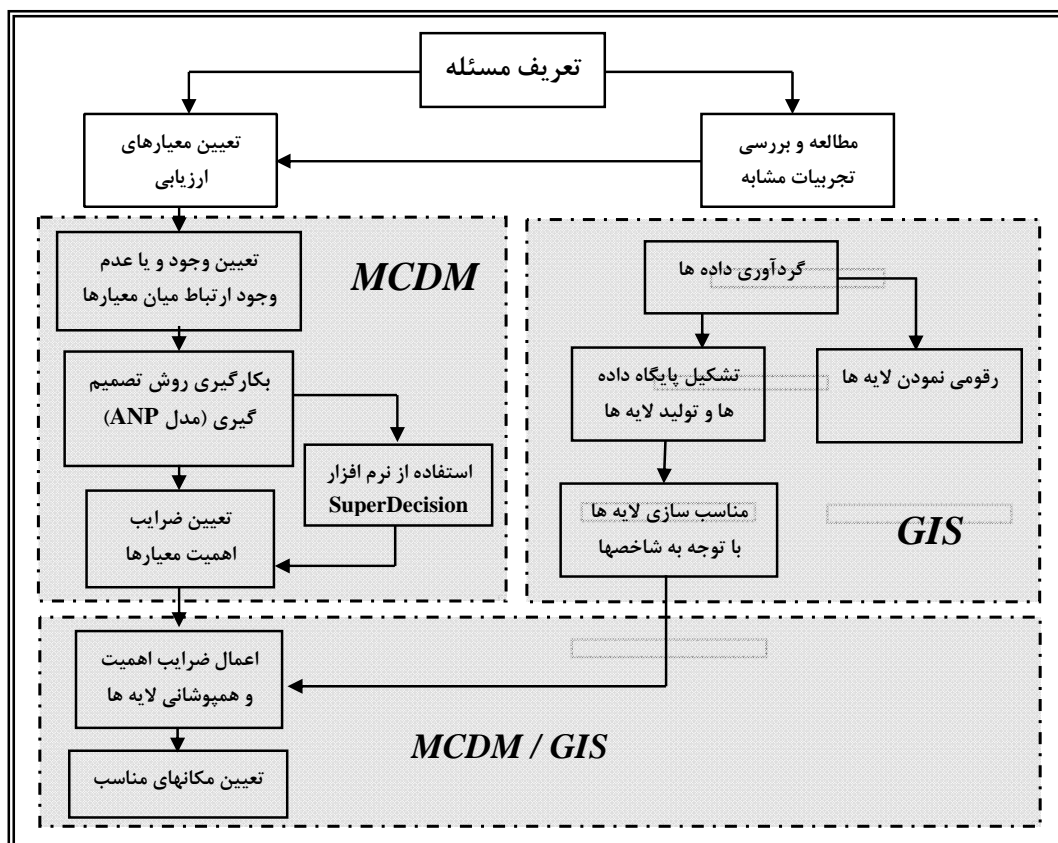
تعریف مسئله

مطالعه و بررسی تجربیات مشابه

تعیین معیارهای ارزیابی

GIS

گردآوری داده ها

رقومی نمودن لایه ها

تشکیل پایگاه داده ها و تولید لایه ها

مناسب سازی لایه ها با توجه به شاخصها

MCDM

تعیین وجود و یا عدم وجود ارتباط میان معیارها

بکارگیری روش تصمیم گیری (مدل ANP)

استفاده از نرم افزار SuperDecision

تعیین ضرایب اهمیت معیارها

MCDM / GIS

اعمال ضرایب اهمیت و همپوشانی لایه ها

تعیین مکانهای مناسب